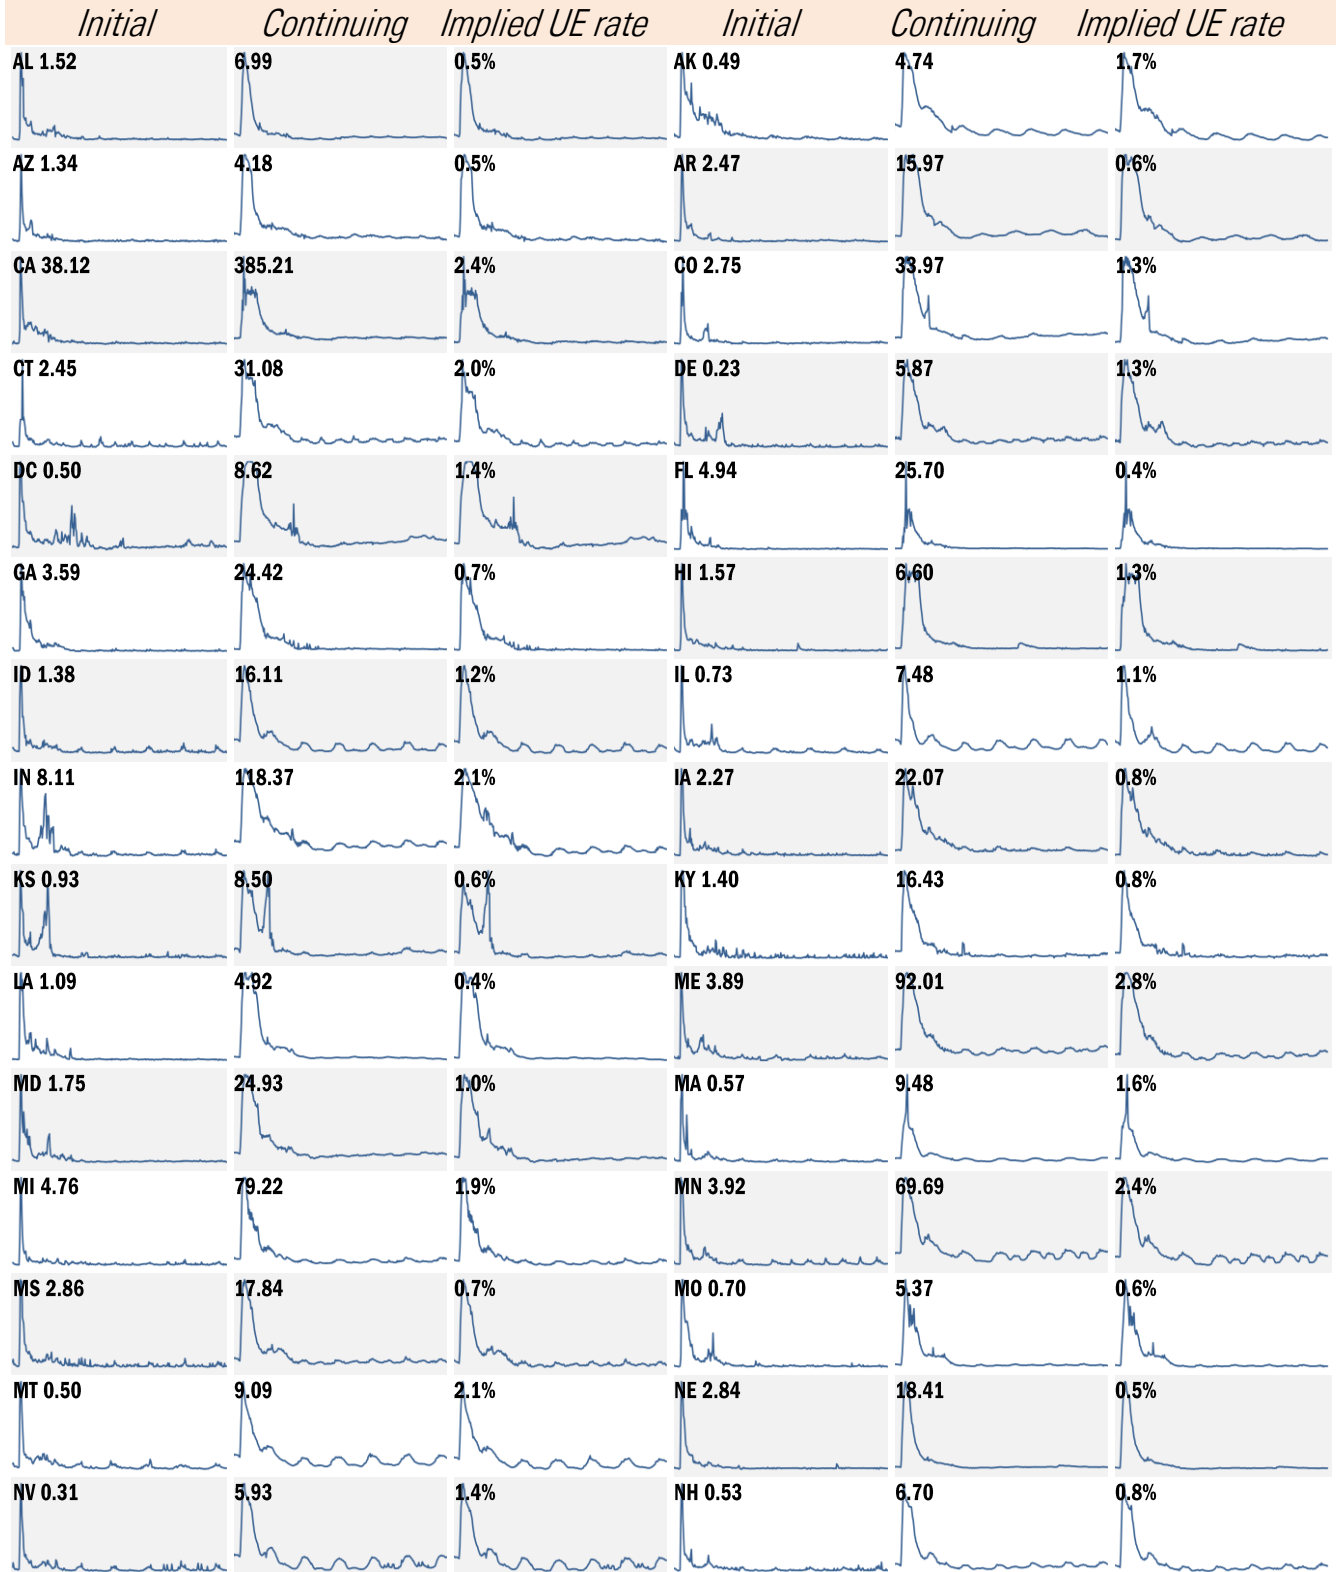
| Initial | Continuing | Implied UE rate | Initial | Continuing | Implied UE rate |
|---|---|---|---|---|---|
| AL 1.52 | 6.99 | 0.5% | AK 0.49 | 4.74 | 1.7% |
| AZ 1.34 | 4.18 | 0.5% | AR 2.47 | 15.97 | 0.6% |
| CA 38.12 | 385.21 | 2.4% | CO 2.75 | 33.97 | 1.3% |
| CT 2.45 | 31.08 | 2.0% | DE 0.23 | 5.87 | 1.3% |
| DC 0.50 | 8.62 | 1.4% | FL 4.94 | 25.70 | 0.4% |
| GA 3.59 | 24.42 | 0.7% | HI 1.57 | 6.60 | 1.3% |
| ID 1.38 | 16.11 | 1.2% | IL 0.73 | 7.48 | 1.1% |
| IN 8.11 | 118.37 | 2.1% | IA 2.27 | 22.07 | 0.8% |
| KS 0.93 | 8.50 | 0.6% | KY 1.40 | 16.43 | 0.8% |
| LA 1.09 | 4.92 | 0.4% | ME 3.89 | 92.01 | 2.8% |
| MD 1.75 | 24.93 | 1.0% | MA 0.57 | 9.48 | 1.6% |
| MI 4.76 | 79.22 | 1.9% | MN 3.92 | 69.69 | 2.4% |
| MS 2.86 | 17.84 | 0.7% | MO 0.70 | 5.37 | 0.6% |
| MT 0.50 | 9.09 | 2.1% | NE 2.84 | 18.41 | 0.5% |
| NV 0.31 | 5.93 | 1.4% | NH 0.53 | 6.70 | 0.8% |